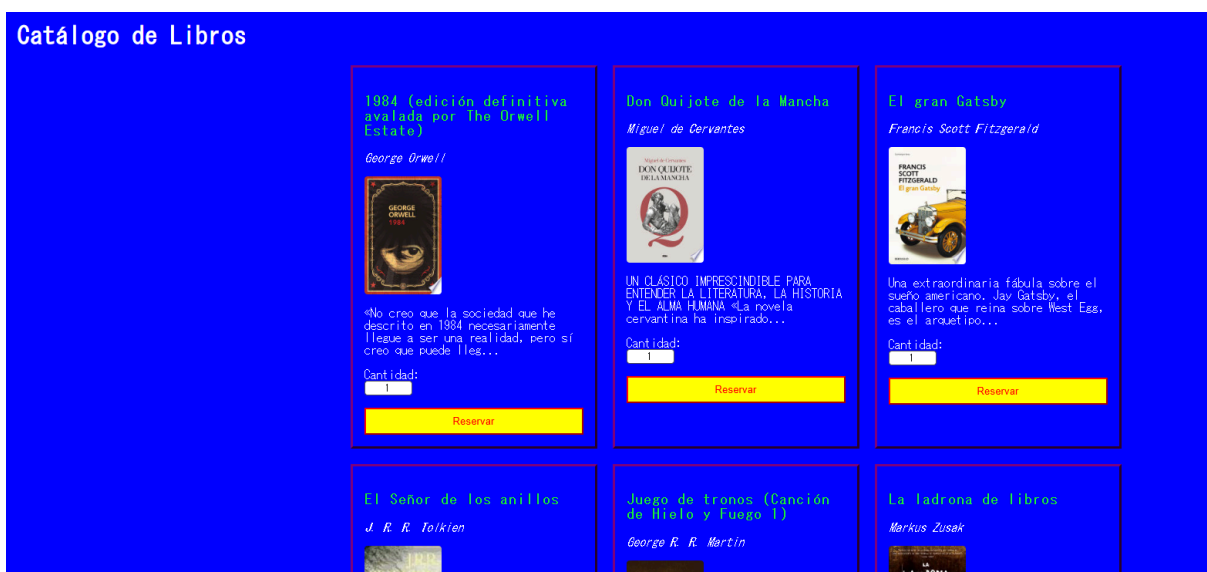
Catálogo de Libros

1984 (edición definitiva avalada por The Orwell Estate)

George Orwell

GEORGE ORWELL 1984

«No creo que la sociedad que he descrito en 1984 necesariamente llegue a ser una realidad, pero sí creo que puede lleg...

Cantidad:
1

Reservar

Don Quijote de la Mancha

Miguel de Cervantes

Miguel de Cervantes DON QUIJOTE DE LA MANCHA

UN CLÁSICO IMPRESCINDIBLE PARA ENTENDER LA LITERATURA, LA HISTORIA Y EL ALMA HUMANA «La novela cervantina ha inspirado...

Cantidad:
1

Reservar

El gran Gatsby

Francis Scott Fitzgerald

FRANCIS SCOTT FITZGERALD El gran Gatsby

Una extraordinaria fábula sobre el sueño americano. Jay Gatsby, el caballero que reina sobre West Egg, es el arquetipo...

Cantidad:
1

Reservar

El Señor de los anillos

J. R. R. Tolkien

Juego de tronos (Canción de Hielo y Fuego 1)

George R. R. Martin

La ladrona de libros

Markus Zusak